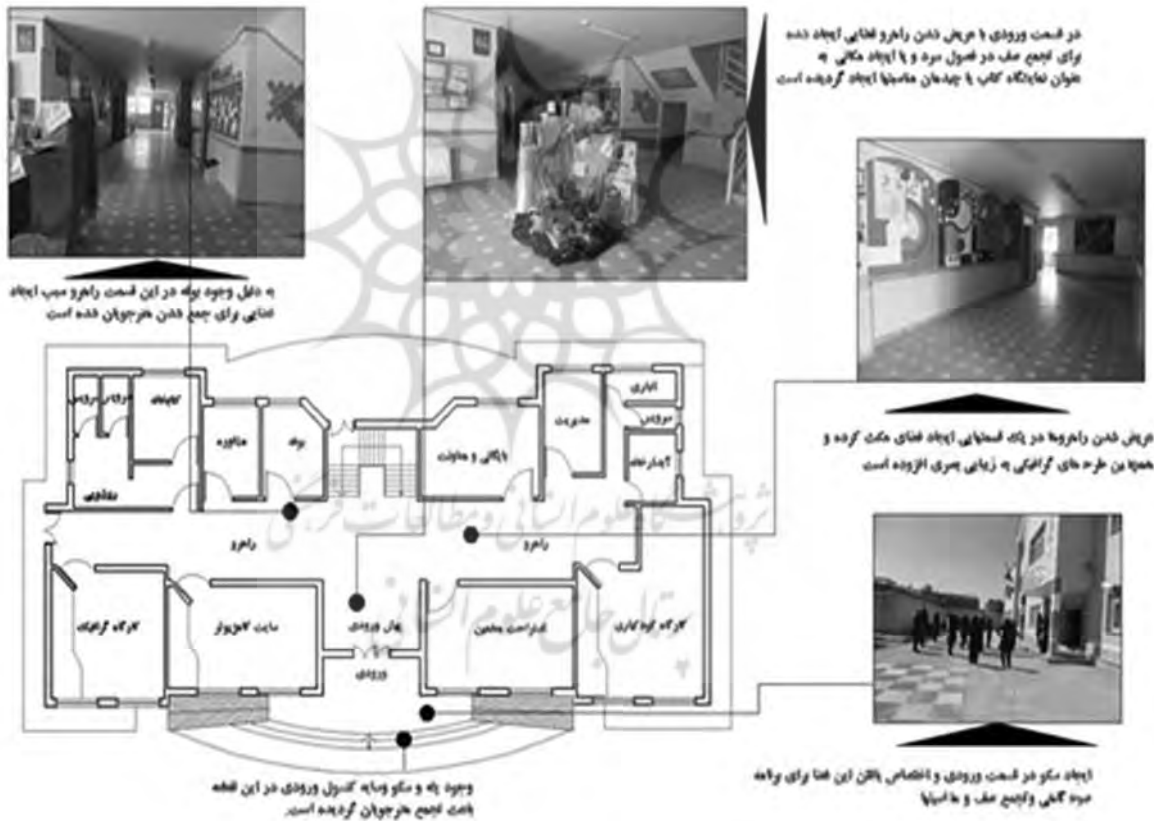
در قسمت ورودی با عریض شدن راهرو فضایی ایجاد شده برای تجمع صف در فصول سرد و با ایجاد مکانی به عنوان نمایشگاه کتاب یا چیدمان ماسینها ایجاد گردیده است

به دلیل وجود پله در این قسمت راهرو سبب ایجاد فضایی برای جمع شدن هنرجویان شده است

عریض شدن راهروها در یک قسمتهایی ایجاد فضای مکث کرده و همچنین طرح های گرافیکی به زیبایی بصری افزوده است

ایجاد سکو در قسمت ورودی و اختصاص یافتن این فضا برای برنامه صبحگاهی وتجمع صف و ماسینها

وجود پله و سکو وبایه کنترل ورودی در این نقطه باعث تجمع هنرجویان گردیده است.

آبدارخانه
سرویس
سرویس
کتابخانه
مشاوره
بوفه
بایگانی و معاونت
مدیریت
انباری
سرویس
آبدارخانه
نمازخانه
راهرو
راهرو
کارگاه گرافیک
سایت کامپیوتر
هال ورودی
استراحت معلمین
کارگاه کودکیاری
ورودی

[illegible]